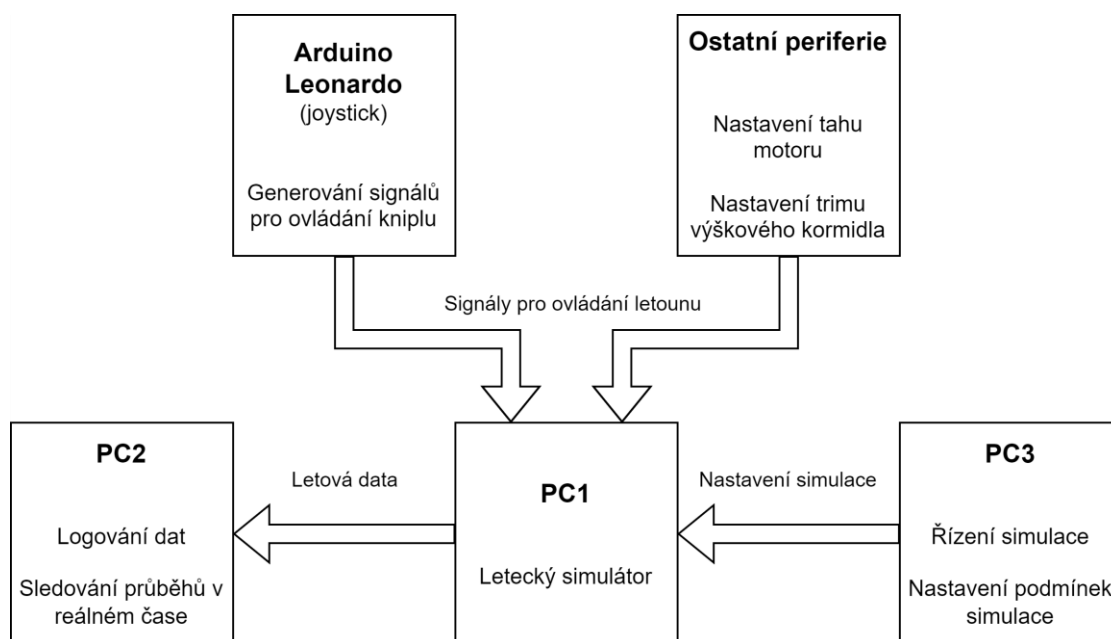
Arduino Leonardo
(joystick)

Generování signálů pro ovládání kniplu

Ostatní periferie

Nastavení tahu motoru

Nastavení trimu výškového kormidla

Signály pro ovládání letounu

PC2

Logování dat

Sledování průběhů v reálném čase

Letová data

PC1

Letecký simulátor

Nastavení simulace

PC3

Řízení simulace

Nastavení podmínek simulace